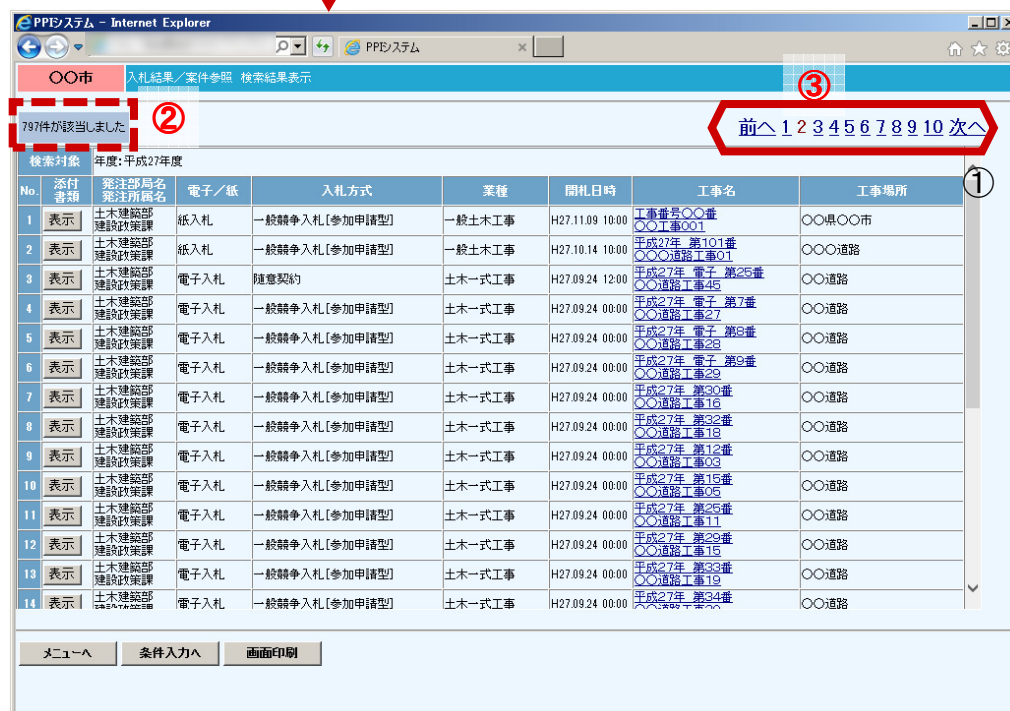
PPIシステム - Internet Explorer

PPIシステム

〇〇市　入札結果／案件参照　検索結果表示

797件が該当しました　②

③
前へ 1 2 3 4 5 6 7 8 9 10 次へ

検索対象　年度：平成27年度

①

| No. | 添付書類 | 発注部局名 発注所属名 | 電子／紙 | 入札方式 | 業種 | 開札日時 | 工事名 | 工事場所 |
|---|---|---|---|---|---|---|---|---|
| 1 | 表示 | 土木建築部 建設政策課 | 紙入札 | 一般競争入札[参加申請型] | 一般土木工事 | H27.11.09 10:00 | 工事番号〇〇番 〇〇工事001 | 〇〇県〇〇市 |
| 2 | 表示 | 土木建築部 建設政策課 | 紙入札 | 一般競争入札[参加申請型] | 一般土木工事 | H27.10.14 10:00 | 平成27年 第101番 〇〇〇道路工事01 | 〇〇〇道路 |
| 3 | 表示 | 土木建築部 建設政策課 | 電子入札 | 随意契約 | 土木一式工事 | H27.09.24 12:00 | 平成27年 電子 第25番 〇〇道路工事45 | 〇〇道路 |
| 4 | 表示 | 土木建築部 建設政策課 | 電子入札 | 一般競争入札[参加申請型] | 土木一式工事 | H27.09.24 00:00 | 平成27年 電子 第7番 〇〇道路工事27 | 〇〇道路 |
| 5 | 表示 | 土木建築部 建設政策課 | 電子入札 | 一般競争入札[参加申請型] | 土木一式工事 | H27.09.24 00:00 | 平成27年 電子 第8番 〇〇道路工事28 | 〇〇道路 |
| 6 | 表示 | 土木建築部 建設政策課 | 電子入札 | 一般競争入札[参加申請型] | 土木一式工事 | H27.09.24 00:00 | 平成27年 電子 第9番 〇〇道路工事29 | 〇〇道路 |
| 7 | 表示 | 土木建築部 建設政策課 | 電子入札 | 一般競争入札[参加申請型] | 土木一式工事 | H27.09.24 00:00 | 平成27年 第30番 〇〇道路工事16 | 〇〇道路 |
| 8 | 表示 | 土木建築部 建設政策課 | 電子入札 | 一般競争入札[参加申請型] | 土木一式工事 | H27.09.24 00:00 | 平成27年 第32番 〇〇道路工事18 | 〇〇道路 |
| 9 | 表示 | 土木建築部 建設政策課 | 電子入札 | 一般競争入札[参加申請型] | 土木一式工事 | H27.09.24 00:00 | 平成27年 第12番 〇〇道路工事03 | 〇〇道路 |
| 10 | 表示 | 土木建築部 建設政策課 | 電子入札 | 一般競争入札[参加申請型] | 土木一式工事 | H27.09.24 00:00 | 平成27年 第15番 〇〇道路工事05 | 〇〇道路 |
| 11 | 表示 | 土木建築部 建設政策課 | 電子入札 | 一般競争入札[参加申請型] | 土木一式工事 | H27.09.24 00:00 | 平成27年 第25番 〇〇道路工事11 | 〇〇道路 |
| 12 | 表示 | 土木建築部 建設政策課 | 電子入札 | 一般競争入札[参加申請型] | 土木一式工事 | H27.09.24 00:00 | 平成27年 第29番 〇〇道路工事15 | 〇〇道路 |
| 13 | 表示 | 土木建築部 建設政策課 | 電子入札 | 一般競争入札[参加申請型] | 土木一式工事 | H27.09.24 00:00 | 平成27年 第33番 〇〇道路工事19 | 〇〇道路 |
| 14 | 表示 | 土木建築部 建設政策課 | 電子入札 | 一般競争入札[参加申請型] | 土木一式工事 | H27.09.24 00:00 | 平成27年 第34番 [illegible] | 〇〇道路 |

メニューへ　条件入力へ　画面印刷